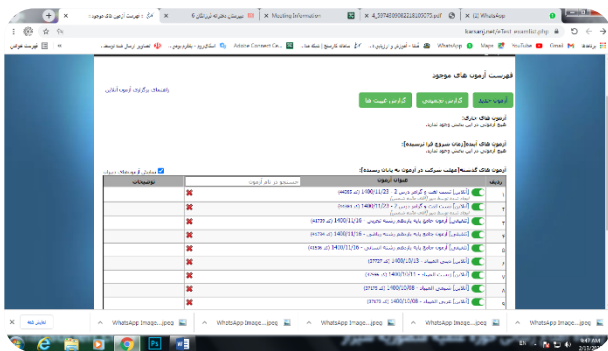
فهرست آزمون های موجود : فهرست
دبیرستان دخترانه ایران‌نژاد 6
Masting Information
4_5974809082218100575.pdf
(2) WhatsApp
ikanaeg.net/eTest_examlist.php
برنامه‌ها
YouTube
Gmail
Maps
WhatsApp
سامانه آموزش و ارزش...
Adobe Connect Ce...
فهرست خوانی

فهرست آزمون های موجود

آزمون جدید
گزارش تجمیعی
گزارش کیفیت ها
راهنمای برگزاری آزمون آنلاین

آزمون های جاری:
هیچ آزمونی در این بخش وجود ندارد.

آزمون های آینده(زمان شروع فرا نرسیده):
هیچ آزمونی در این بخش وجود ندارد.

آزمون های گذشته(مهلت شرکت در آزمون به پایان رسیده):
نمایش 5 مورد

| ردیف | عنوان آزمون | توضیحات |
|---|---|---|
| | جستجو در نام آزمون | |
| 1 | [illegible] 1400/11/23 | |
| 2 | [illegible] 1400/11/23 | |
| 3 | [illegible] 1400/11/16 | |
| 4 | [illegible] 1400/11/16 | |
| 5 | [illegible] 1400/11/16 | |
| 6 | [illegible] 1400/10/13 | |
| 7 | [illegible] 1400/10/11 | |
| 8 | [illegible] 1400/10/08 | |
| 9 | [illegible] 1400/10/08 | |

WhatsApp Image....jpeg
WhatsApp Image....jpeg
WhatsApp Image....jpeg
WhatsApp Image....jpeg
WhatsApp Image....jpeg
WhatsApp Image....jpeg
نمایش همه